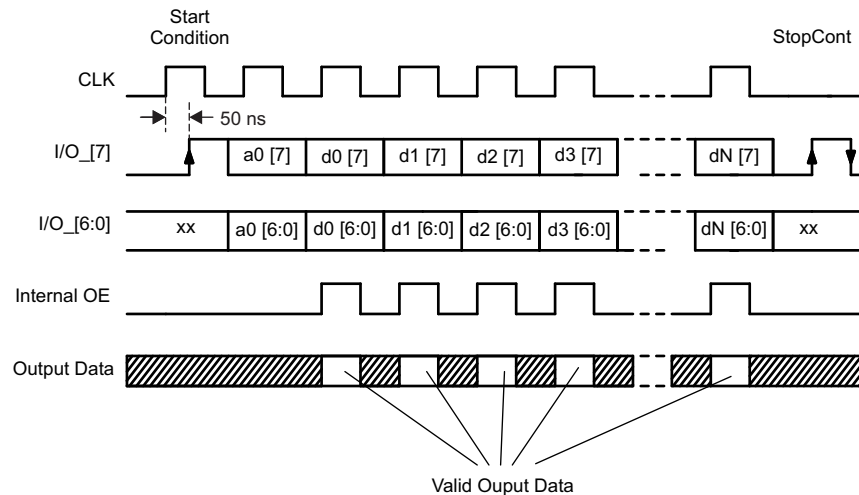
Start Condition

StopCont

CLK

50 ns

I/O_[7]

a0 [7]

d0 [7]

d1 [7]

d2 [7]

d3 [7]

dN [7]

I/O_[6:0]

xx

a0 [6:0]

d0 [6:0]

d1 [6:0]

d2 [6:0]

d3 [6:0]

dN [6:0]

xx

Internal OE

Output Data

Valid Ouput Data